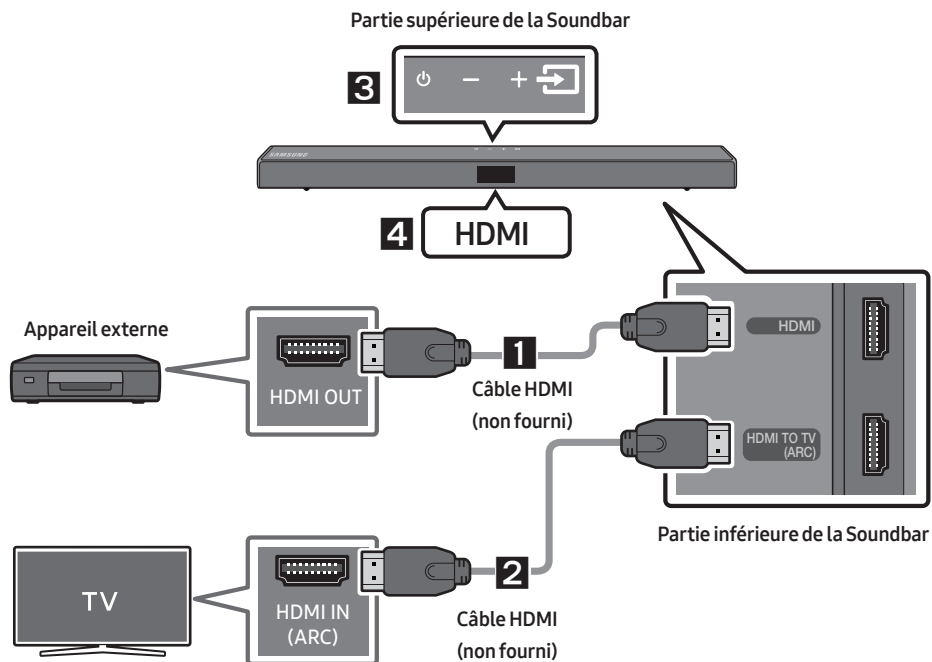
Partie supérieure de la Soundbar

3

$-$ $+$

SAMSUNG

4 HDMI

Appareil externe

HDMI OUT

1

Câble HDMI
(non fourni)

HDMI

HDMI TO TV
(ARC)

Partie inférieure de la Soundbar

TV

HDMI IN
(ARC)

2

Câble HDMI
(non fourni)